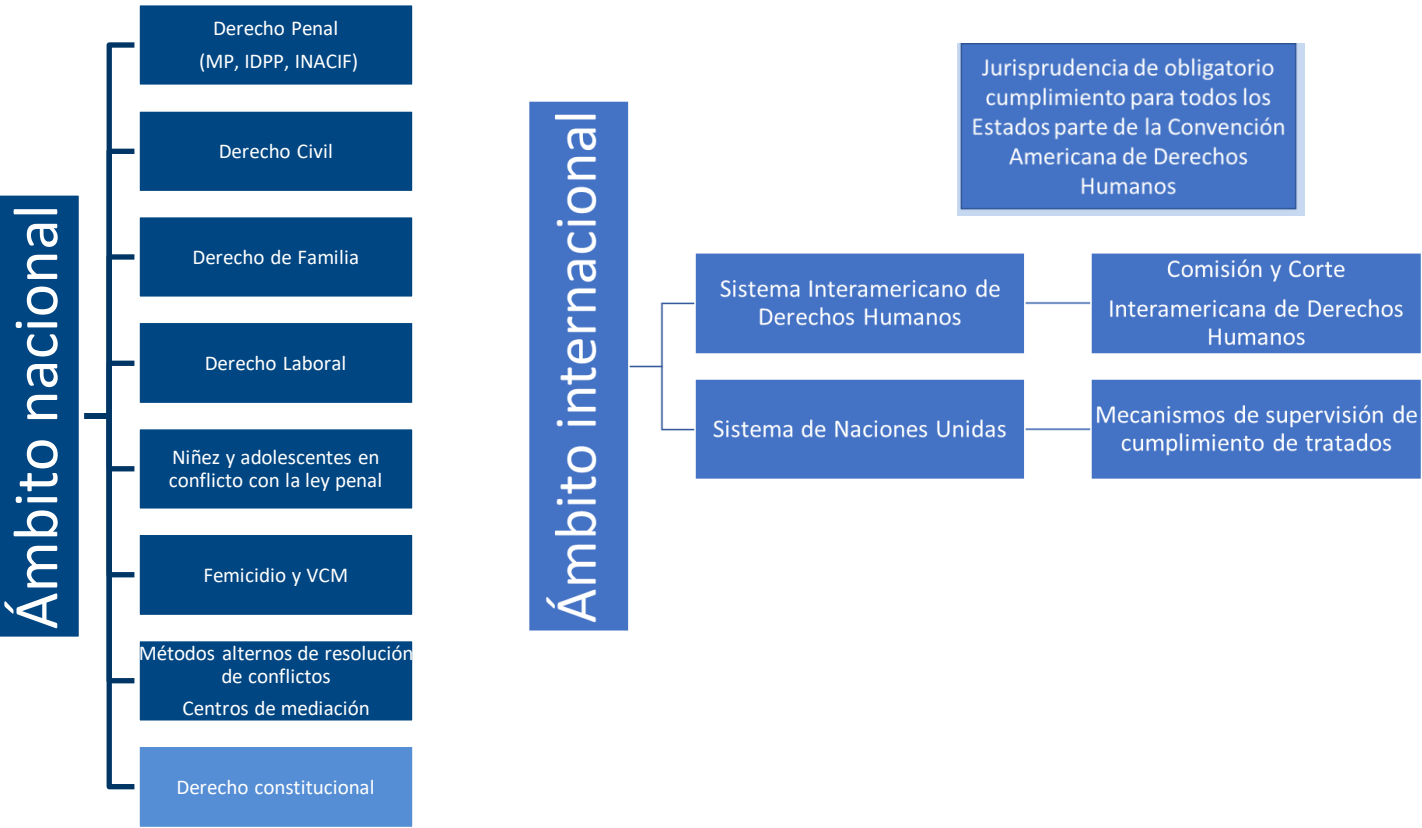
Ámbito nacional

Derecho Penal
(MP, IDPP, INACIF)

Derecho Civil

Derecho de Familia

Derecho Laboral

Niñez y adolescentes en conflicto con la ley penal

Femicidio y VCM

Métodos alternos de resolución de conflictos
Centros de mediación

Derecho constitucional

Ámbito internacional

Jurisprudencia de obligatorio cumplimiento para todos los Estados parte de la Convención Americana de Derechos Humanos

Sistema Interamericano de Derechos Humanos

Comisión y Corte
Interamericana de Derechos Humanos

Sistema de Naciones Unidas

Mecanismos de supervisión de cumplimiento de tratados